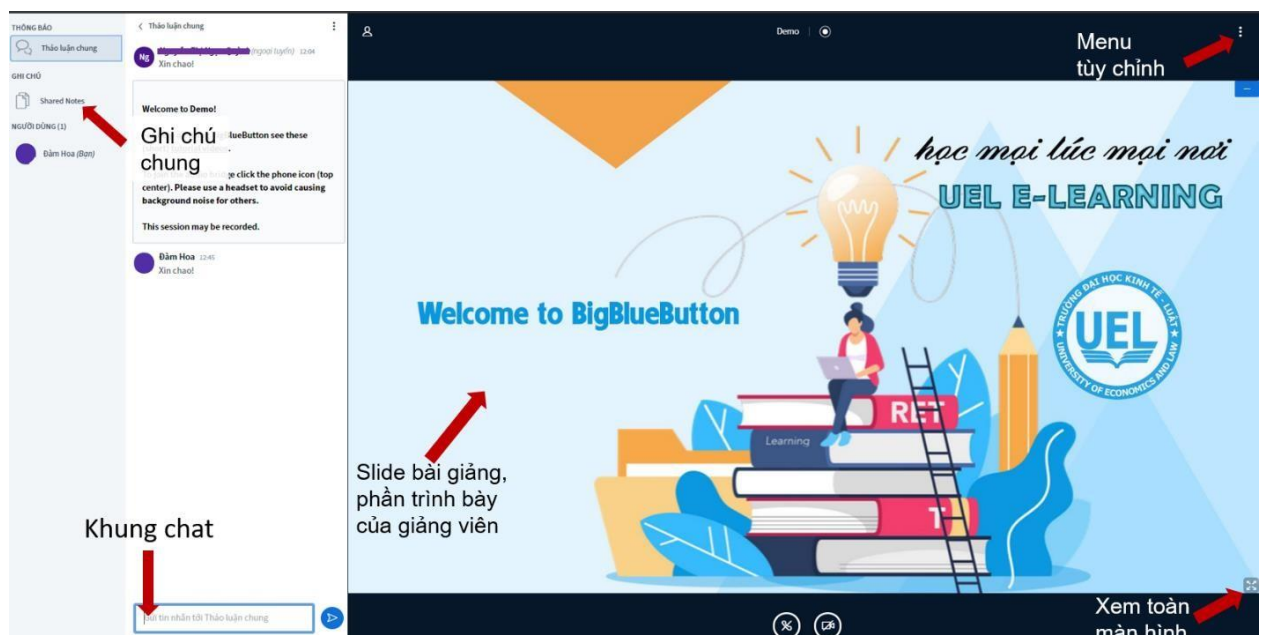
THÔNG BÁO
Thảo luận chung
GHI CHÚ
Shared Notes
NGƯỜI DÙNG (1)
Đàm Hoa (Bạn)

Ghi chú chung

‹ Thảo luận chung

Ng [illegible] (ngoại tuyến) 12:04
Xin chao!

Welcome to Demo!

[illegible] BigBlueButton see these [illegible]

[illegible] click the phone icon (top center). Please use a headset to avoid causing background noise for others.

This session may be recorded.

Đàm Hoa 22:45
Xin chao!

Khung chat

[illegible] tin nhắn tới Thảo luận chung

Demo

Menu tùy chỉnh

học mọi lúc mọi nơi
UEL E-LEARNING

Welcome to BigBlueButton

TRƯỜNG ĐẠI HỌC KINH TẾ - LUẬT
UEL
UNIVERSITY OF ECONOMICS AND LAW

Learning
RET

Slide bài giảng, phần trình bày của giảng viên

Xem toàn màn hình